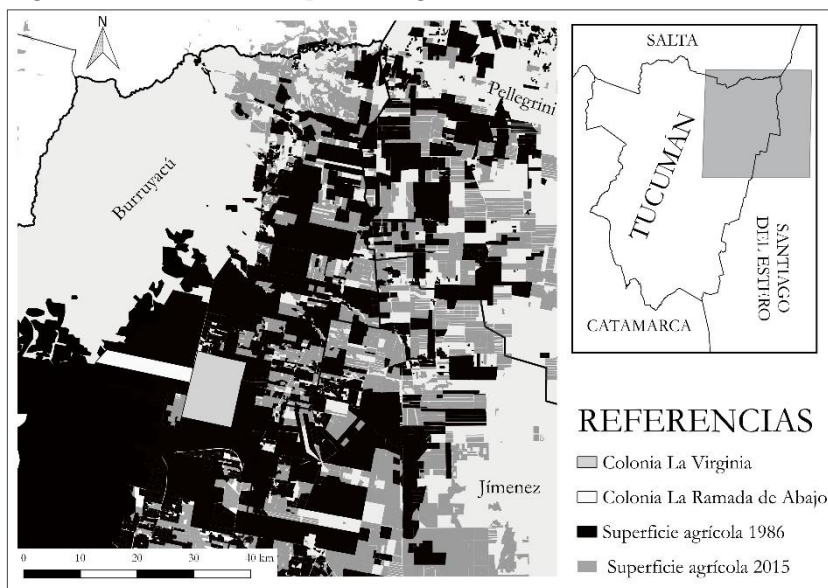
N

Burruyacú

Pellegrini

Jímenez

SALTA

TUCUMÁN

SANTIAGO DEL ESTERO

CATAMARCA

REFERENCIAS

Colonia La Virginia

Colonia La Ramada de Abajo

Superficie agrícola 1986

Superficie agrícola 2015

0 10 20 30 40 km